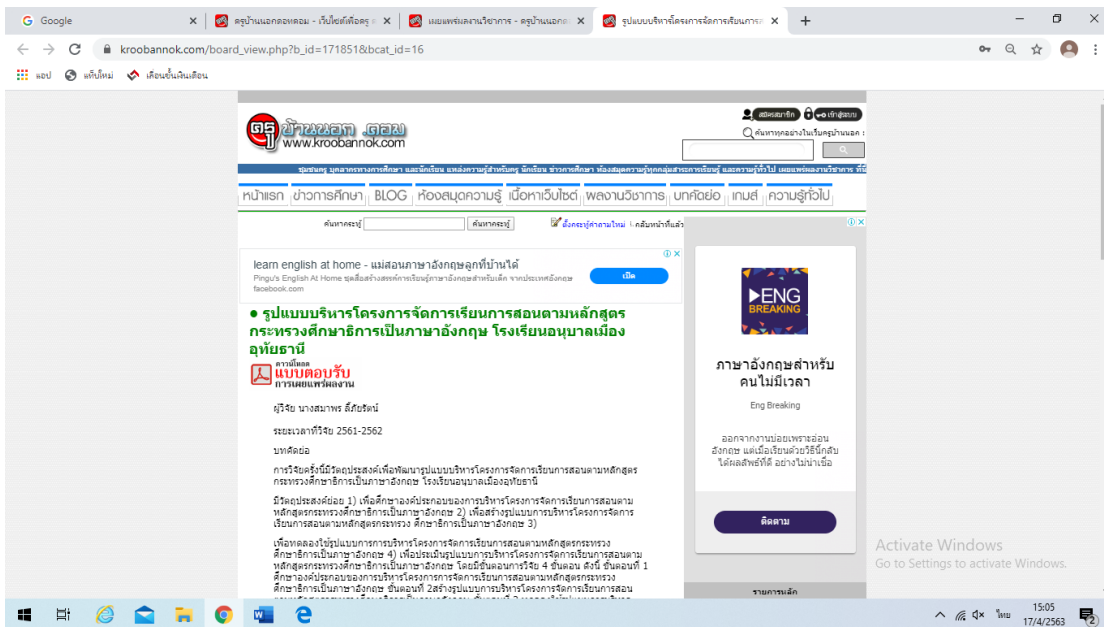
G Google ×
ครูบ้านนอกดอทคอม - เว็บไซต์เพื่อครู ×
เผยแพร่ผลงานวิชาการ - ครูบ้านนอก ×
รูปแบบบริหารโครงการจัดการเรียนการ ×
+

kroobannok.com/board_view.php?b_id=171851&bcat_id=16

แอป แท็บใหม่ เลื่อนขั้นเงินเดือน

สมัครสมาชิก เข้าสู่ระบบ
ค้นหาทุกอย่างในเว็บครูบ้านนอก :

ครูบ้านนอก.คอม
www.kroobannok.com

หน้าแรก | ข่าวการศึกษา | BLOG | ห้องสมุดความรู้ | เนื้อหาเว็บไซต์ | ผลงานวิชาการ | บทคัดย่อ | เกมส์ | ความรู้ทั่วไป

ค้นหากระทู้ [ค้นหากระทู้]
ตั้งกระทู้คำถามใหม่ | กลับหน้าที่แล้ว

learn english at home - แม่สอนภาษาอังกฤษลูกที่บ้านได้
Pingu's English At Home ชุดสื่อสร้างสรรค์การเรียนรู้ภาษาอังกฤษสำหรับเด็ก จากประเทศอังกฤษ
facebook.com
เปิด

● รูปแบบบริหารโครงการจัดการเรียนการสอนตามหลักสูตรกระทรวงศึกษาธิการเป็นภาษาอังกฤษ โรงเรียนอนุบาลเมืองอุทัยธานี

ดาวน์โหลด
แบบตอบรับ
การเผยแพร่ผลงาน

ผู้วิจัย นางสมาพร ลิ้มภัยรัตน์

ระยะเวลาที่วิจัย 2561-2562

บทคัดย่อ

การวิจัยครั้งนี้มีวัตถุประสงค์เพื่อพัฒนารูปแบบบริหารโครงการจัดการเรียนการสอนตามหลักสูตรกระทรวงศึกษาธิการเป็นภาษาอังกฤษ โรงเรียนอนุบาลเมืองอุทัยธานี

มีวัตถุประสงค์ย่อย 1) เพื่อศึกษาองค์ประกอบของการบริหารโครงการจัดการเรียนการสอนตามหลักสูตรกระทรวงศึกษาธิการเป็นภาษาอังกฤษ 2) เพื่อสร้างรูปแบบการบริหารโครงการจัดการเรียนการสอนตามหลักสูตรกระทรวง ศึกษาธิการเป็นภาษาอังกฤษ 3)

เพื่อทดลองใช้รูปแบบการการบริหารโครงการจัดการเรียนการสอนตามหลักสูตรกระทรวงศึกษาธิการเป็นภาษาอังกฤษ 4) เพื่อประเมินรูปแบบการบริหารโครงการจัดการเรียนการสอนตามหลักสูตรกระทรวงศึกษาธิการเป็นภาษาอังกฤษ โดยมีขั้นตอนการวิจัย 4 ขั้นตอน ดังนี้ ขั้นตอนที่ 1 ศึกษาองค์ประกอบของการบริหารโครงการจัดการเรียนการสอนตามหลักสูตรกระทรวงศึกษาธิการเป็นภาษาอังกฤษ ขั้นตอนที่ 2สร้างรูปแบบการบริหารโครงการจัดการเรียนการสอน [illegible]

ENG BREAKING
ภาษาอังกฤษสำหรับคนไม่มีเวลา
Eng Breaking
ออกจากงานบ่อยเพราะอ่อนอังกฤษ แต่เมื่อเรียนด้วยวิธีนี้กลับได้ผลลัพธ์ที่ดี อย่างไม่น่าเชื่อ
ติดตาม

รายการหลัก

Activate Windows
Go to Settings to activate Windows.

ไทย 15:05 17/4/2563